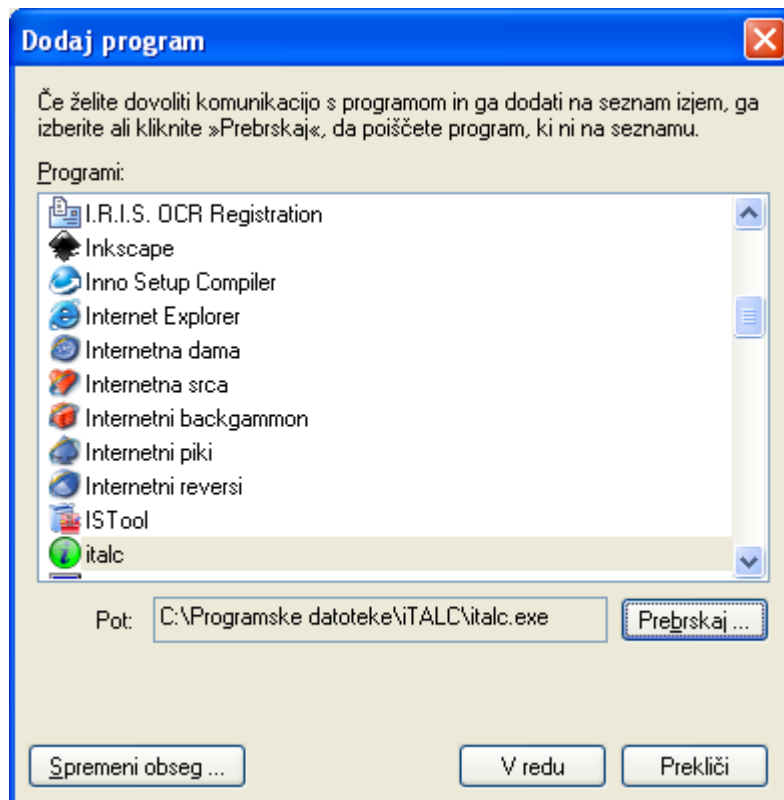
Dodaj program

Če želite dovoliti komunikacijo s programom in ga dodati na seznam izjem, ga izberite ali kliknite »Prebrskaj«, da poiščete program, ki ni na seznamu.

Programi:

I.R.I.S. OCR Registration
Inkscape
Inno Setup Compiler
Internet Explorer
Internetna dama
Internetna srca
Internetni backgammon
Internetni piki
Internetni reversi
ISTool
italc

Pot: C:\Programske datoteke\iTALC\italc.exe

Prebrskaj ...

Spremeni obseg ...

V redu

Prekliči